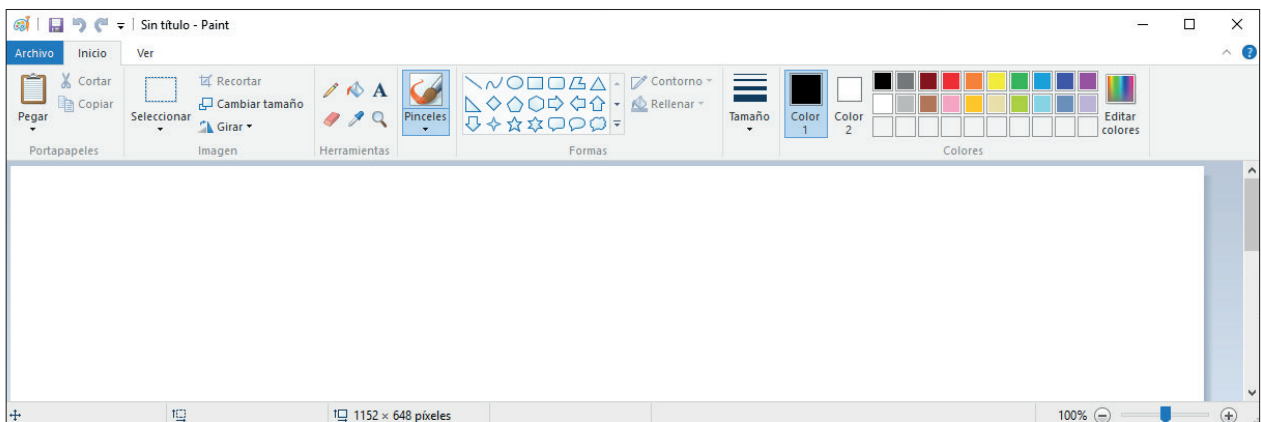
Sin título - Paint

Archivo Inicio Ver

Pegar
Cortar
Copiar
Portapapeles

Seleccionar
Recortar
Cambiar tamaño
Girar
Imagen

Herramientas

Pinceles

Contorno
Rellenar
Formas

Tamaño

Color 1

Color 2

Editar colores
Colores

1152 × 648 píxeles

100%